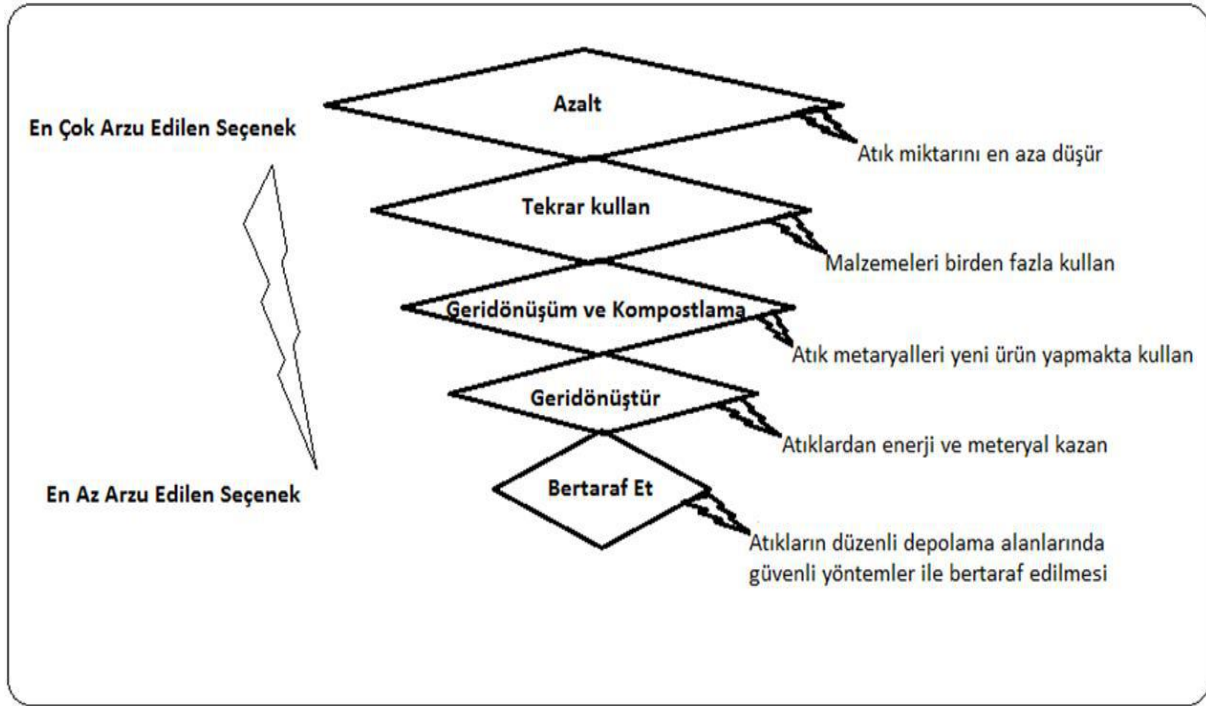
En Çok Arzu Edilen Seçenek

Azalt

Atık miktarını en aza düşür

Tekrar kullan

Malzemeleri birden fazla kullan

Geridönüşüm ve Kompostlama

Atık metaryalleri yeni ürün yapmakta kullan

Geridönüştür

Atıklardan enerji ve meteryal kazan

En Az Arzu Edilen Seçenek

Bertaraf Et

Atıkların düzenli depolama alanlarında güvenli yöntemler ile bertaraf edilmesi